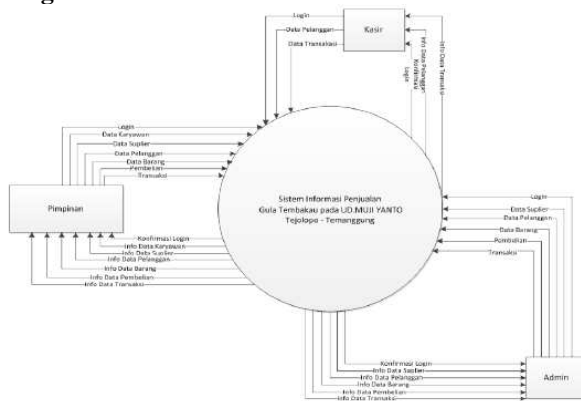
Kasir

Login
Data Pelanggan
Data Transaksi

Info Data Transaksi
Info Data Pelanggan
Konfirmasi
Login

Login
Data Karyawan
Data Suplier
Data Pelanggan
Data Barang
Pembelian
Transaksi

Pimpinan

Konfirmasi Login
Info Data Karyawan
Info Data Suplier
Info Data Pelanggan
Info Data Barang
Info Data Pembelian
Info Data Transaksi

Sistem Informasi Penjualan Gula Tembakau pada UD.MUJI YANTO Tejolopo - Temanggung

Login
Data Suplier
Data Pelanggan
Data Barang
Pembelian
Transaksi

Konfirmasi Login
Info Data Suplier
Info Data Pelanggan
Info Data Barang
Info Data Pembelian
Info Data Transaksi

Admin